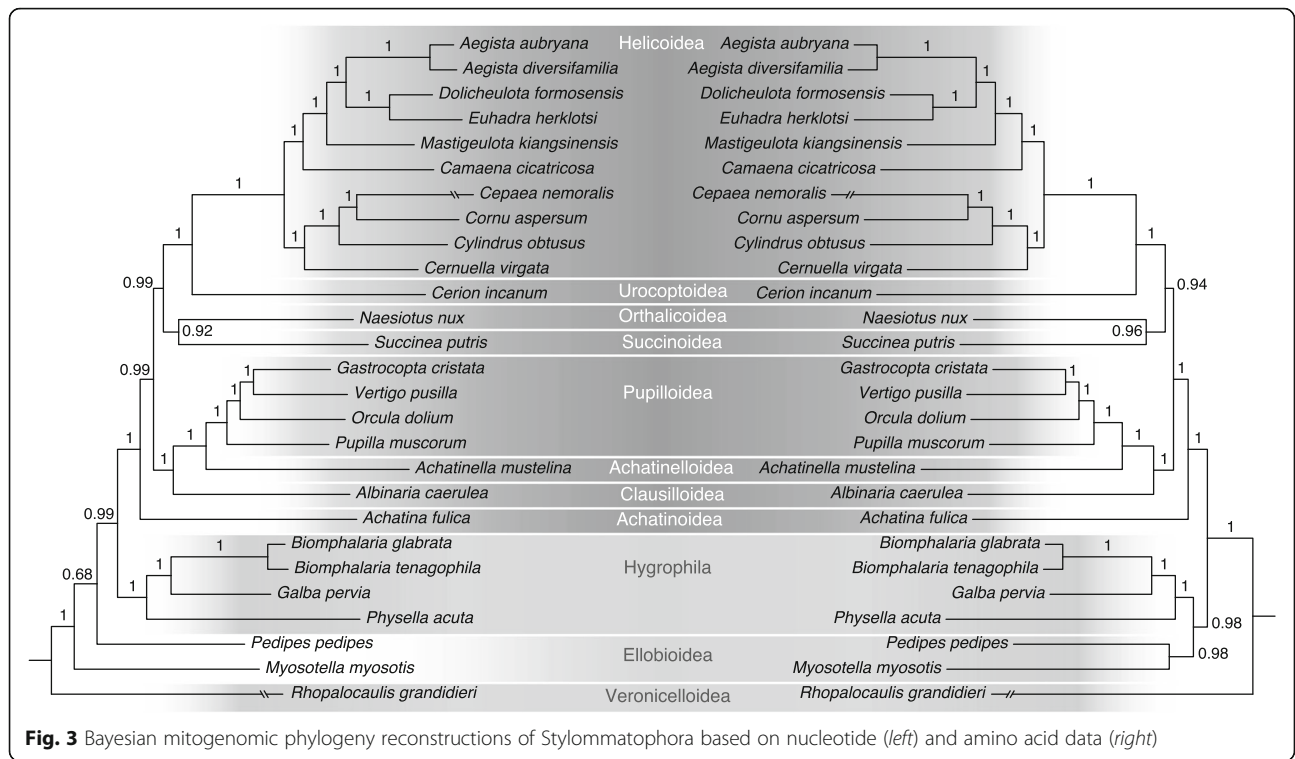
Helicoidea
1 Aegista aubryana
Aegista diversifamilia
1 Dolicheulota formosensis
Euhadra herklotsi
Mastigeulota kiangsinensis
Camaena cicatricosa
1 Cepaea nemoralis
Cornu aspersum
Cylindrus obtusus
Cernuella virgata
Urocoptoidea
Cerion incanum
Orthalicoidea
Naesiotus nux
0.92
Succinoidea
Succinea putris
0.99
0.99
Pupilloidea
Gastrocopta cristata
Vertigo pusilla
Orcula dolium
Pupilla muscorum
Achatinelloidea
Achatinella mustelina
Clausilloidea
Albinaria caerulea
Achatinoidea
Achatina fulica
0.99
0.68
Hygrophila
Biomphalaria glabrata
Biomphalaria tenagophila
Galba pervia
Physella acuta
Ellobioidea
Pedipes pedipes
Myosotella myosotis
Veronicelloidea
Rhopalocaulis grandidieri

Aegista aubryana
Aegista diversifamilia
Dolicheulota formosensis
Euhadra herklotsi
Mastigeulota kiangsinensis
Camaena cicatricosa
Cepaea nemoralis
Cornu aspersum
Cylindrus obtusus
Cernuella virgata
Cerion incanum
0.94
Naesiotus nux
Succinea putris
0.96
Gastrocopta cristata
Vertigo pusilla
Orcula dolium
Pupilla muscorum
Achatinella mustelina
Albinaria caerulea
Achatina fulica
Biomphalaria glabrata
Biomphalaria tenagophila
Galba pervia
Physella acuta
0.98
Pedipes pedipes
Myosotella myosotis
0.98
Rhopalocaulis grandidieri

Fig. 3 Bayesian mitogenomic phylogeny reconstructions of Stylommatophora based on nucleotide (left) and amino acid data (right)